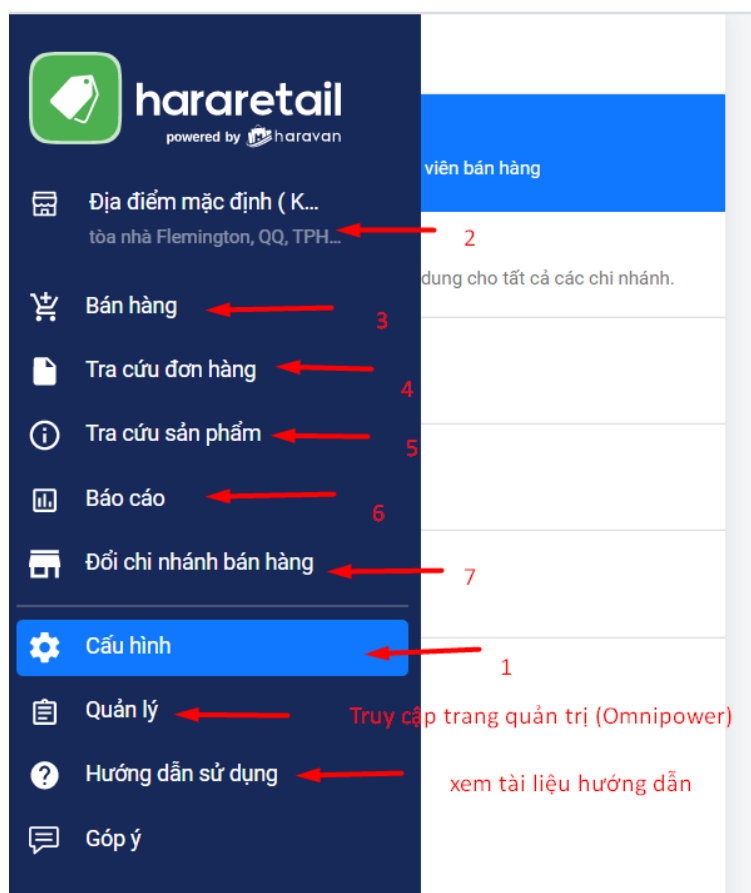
hararetail
powered by haravan

viên bán hàng

Địa điểm mặc định ( K...
tòa nhà Flemington, QQ, TPH...
2

dung cho tất cả các chi nhánh.

Bán hàng
3

Tra cứu đơn hàng
4

Tra cứu sản phẩm
5

Báo cáo
6

Đổi chi nhánh bán hàng
7

Cấu hình
1

Quản lý
Truy cập trang quản trị (Omnipower)

Hướng dẫn sử dụng
xem tài liệu hướng dẫn

Góp ý